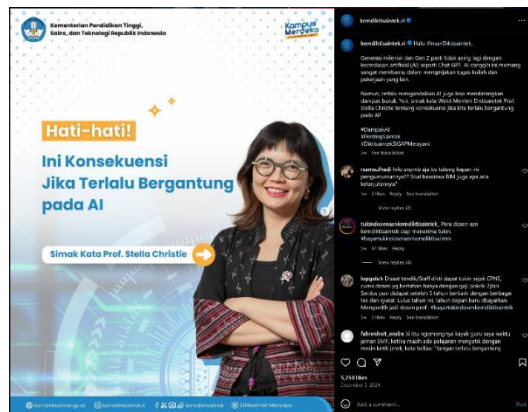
Kementerian Pendidikan Tinggi, Sains, dan Teknologi Republik Indonesia

Kampus Merdeka

Hati-hati!

Ini Konsekuensi Jika Terlalu Bergantung pada AI

Simak Kata Prof. Stella Christie

kemdiktisaintek.go.id kemdiktisaintek kemdiktisaintek Diktisaintek Menyapa

kemdiktisaintek.ri

kemdiktisaintek.ri Halo #temanDiktisaintek,

Generasi milenial dan Gen Z pasti tidak asing lagi dengan kecerdasan artifisial (AI) seperti Chat GPT. AI mungkin ini memang sangat membantu dalam mengerjakan tugas kuliah dan pekerjaan yang lain.

Namun, setelah menggunakan AI juga bisa mendatangkan dampak buruk. Yuk, simak kata Wakil Menteri Diktisaintek Prof. Stella Christie tentang konsekuensi jika kita terlalu bergantung pada AI!

#DampakAI
#KemdiktiSaintek
#DiktisaintekSIGAPMenjawab

See translation

rasmudhadi Info anunya aja itu tolong kapan ini pengumumannya?? Saat beasiswa BIM juga apa ada kelanjutannya?
1w 2 likes Reply See translation

View replies (2)

tulisdosenasnkemdiktisaintek Para dosen asn kemdiktisaintek siap menerima tukin. #bayarkantukindosenasnkemdiktisaintek
1w 41 likes Reply

View replies (4)

logapiuh Dosen tendik/Staff diiti dapat tukin sejak CPNS, cuma dosen yg kebagian hanya dengan gaji pokok. Jgn Sendiri pun dibayar setelah 3 tahun berkaitan dengan berbagai ttn dan syarat. Lulus tahun ini, tahun depan baru dibayarkan. Mensyarakili jadi dosen perih. #bayartukindosenkemdiktisaintek
1w 4 likes Reply See translation

fahreshnt_andin Si ibu ngomongnya kayak guru saya waktu jaman SMP, ketika masih ada pelajaran mengetik dengan mesin ketik jaman, kata beliau "Jangan terlalu bergantung

5,719 likes
December 5, 2024

Add a comment...